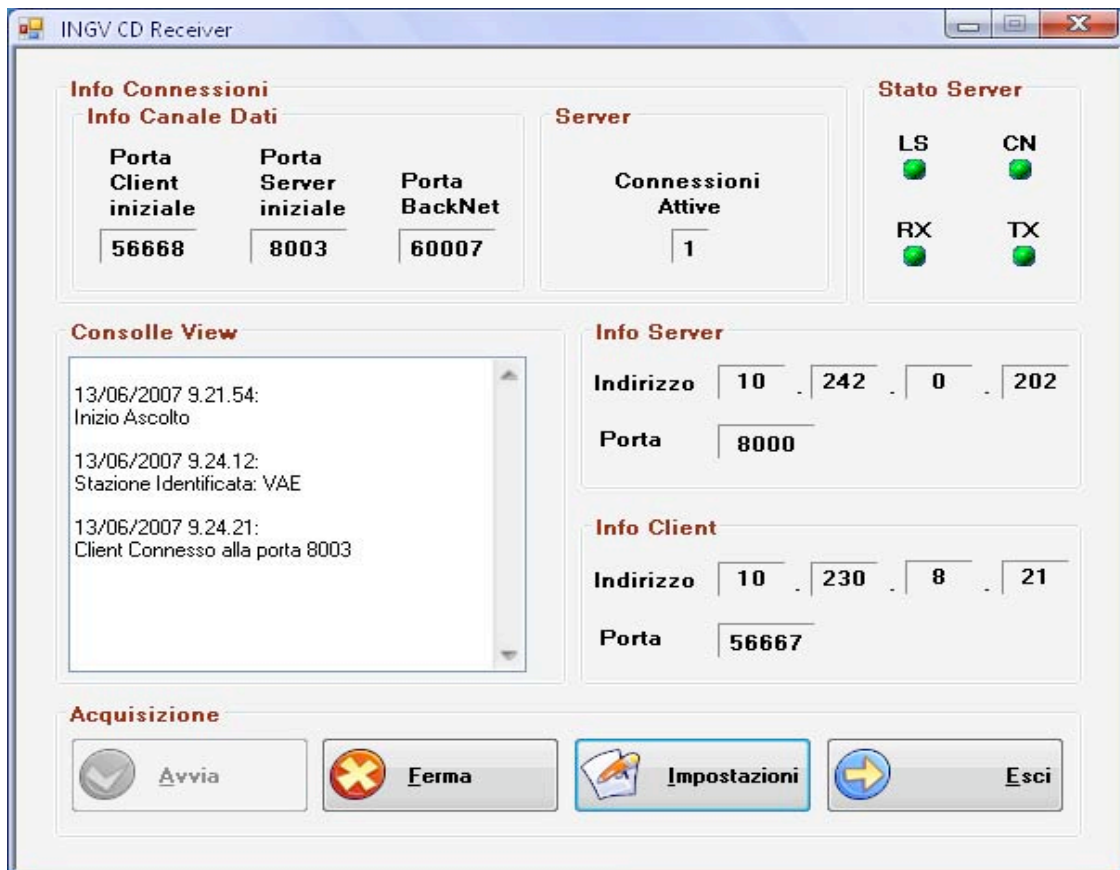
INGV CD Receiver

Info Connessioni

Info Canale Dati

Porta Client iniziale
56668

Porta Server iniziale
8003

Porta BackNet
60007

Server

Connessioni Attive
1

Stato Server

LS
CN
RX
TX

Consolle View

13/06/2007 9.21.54:
Inizio Ascolto

13/06/2007 9.24.12:
Stazione Identificata: VAE

13/06/2007 9.24.21:
Client Connesso alla porta 8003

Info Server

Indirizzo 10 . 242 . 0 . 202

Porta 8000

Info Client

Indirizzo 10 . 230 . 8 . 21

Porta 56667

Acquisizione

Avvia
Ferma
Impostazioni
Esci